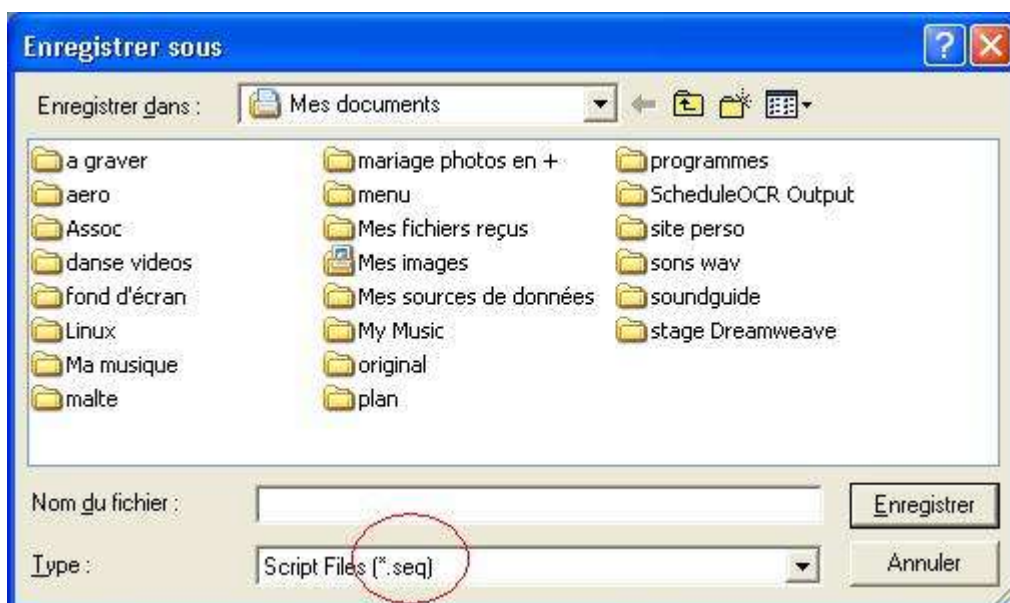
Enregistrer sous

Enregistrer dans : Mes documents

a graver
aero
Assoc
danse videos
fond d'écran
Linux
Ma musique
malte

mariage photos en +
menu
Mes fichiers reçus
Mes images
Mes sources de données
My Music
original
plan

programmes
ScheduleOCR Output
site perso
sons wav
soundguide
stage Dreamweave

Nom du fichier :
Type : Script Files (*.seq)

Enregistrer
Annuler